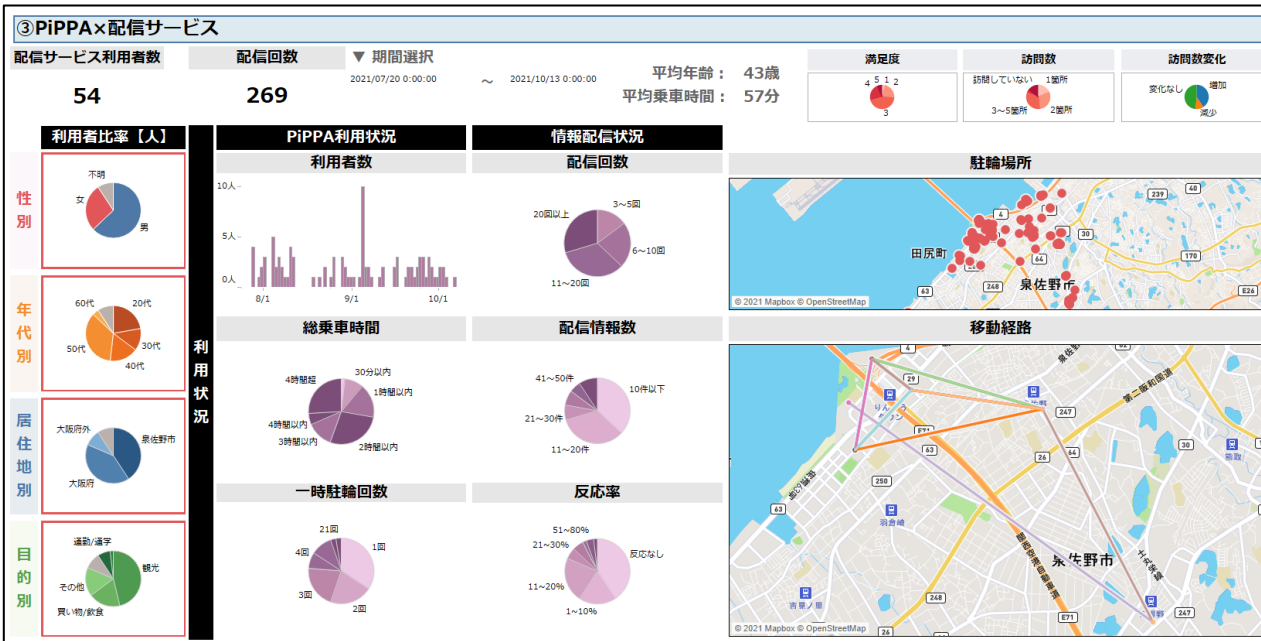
③PiPPA×配信サービス

配信サービス利用者数
54

配信回数
269

▼ 期間選択
2021/07/20 0:00:00 ～ 2021/10/13 0:00:00

平均年齢： 43歳
平均乗車時間： 57分

満足度
4 5 1 2
3

訪問数
訪問していない 1箇所
3～5箇所 2箇所

訪問数変化
変化なし 増加
減少

利用者比率【人】

性別
不明
女
男

年代別
60代
20代
50代
30代
40代

居住地別
大阪府外
泉佐野市
大阪府

目的別
通勤/通学
観光
その他
買い物/飲食

利用状況

PiPPA利用状況

利用者数
10人
5人
0人
8/1
9/1
10/1

総乗車時間
4時間超
30分以内
1時間以内
4時間以内
3時間以内
2時間以内

一時駐輪回数
21回
4回
1回
3回
2回

情報配信状況

配信回数
20回以上
3～5回
6～10回
11～20回

配信情報数
41～50件
10件以下
21～30件
11～20件

反応率
51～80%
21～30%
反応なし
11～20%
1～10%

駐輪場所
239
4
30
田尻町
170
248
泉佐野市
63
E26
© 2021 Mapbox © OpenStreetMap

移動経路
4
29
247
第二阪和国道
63
26
250
泉佐野市
63
E71
247
© 2021 Mapbox © OpenStreetMap